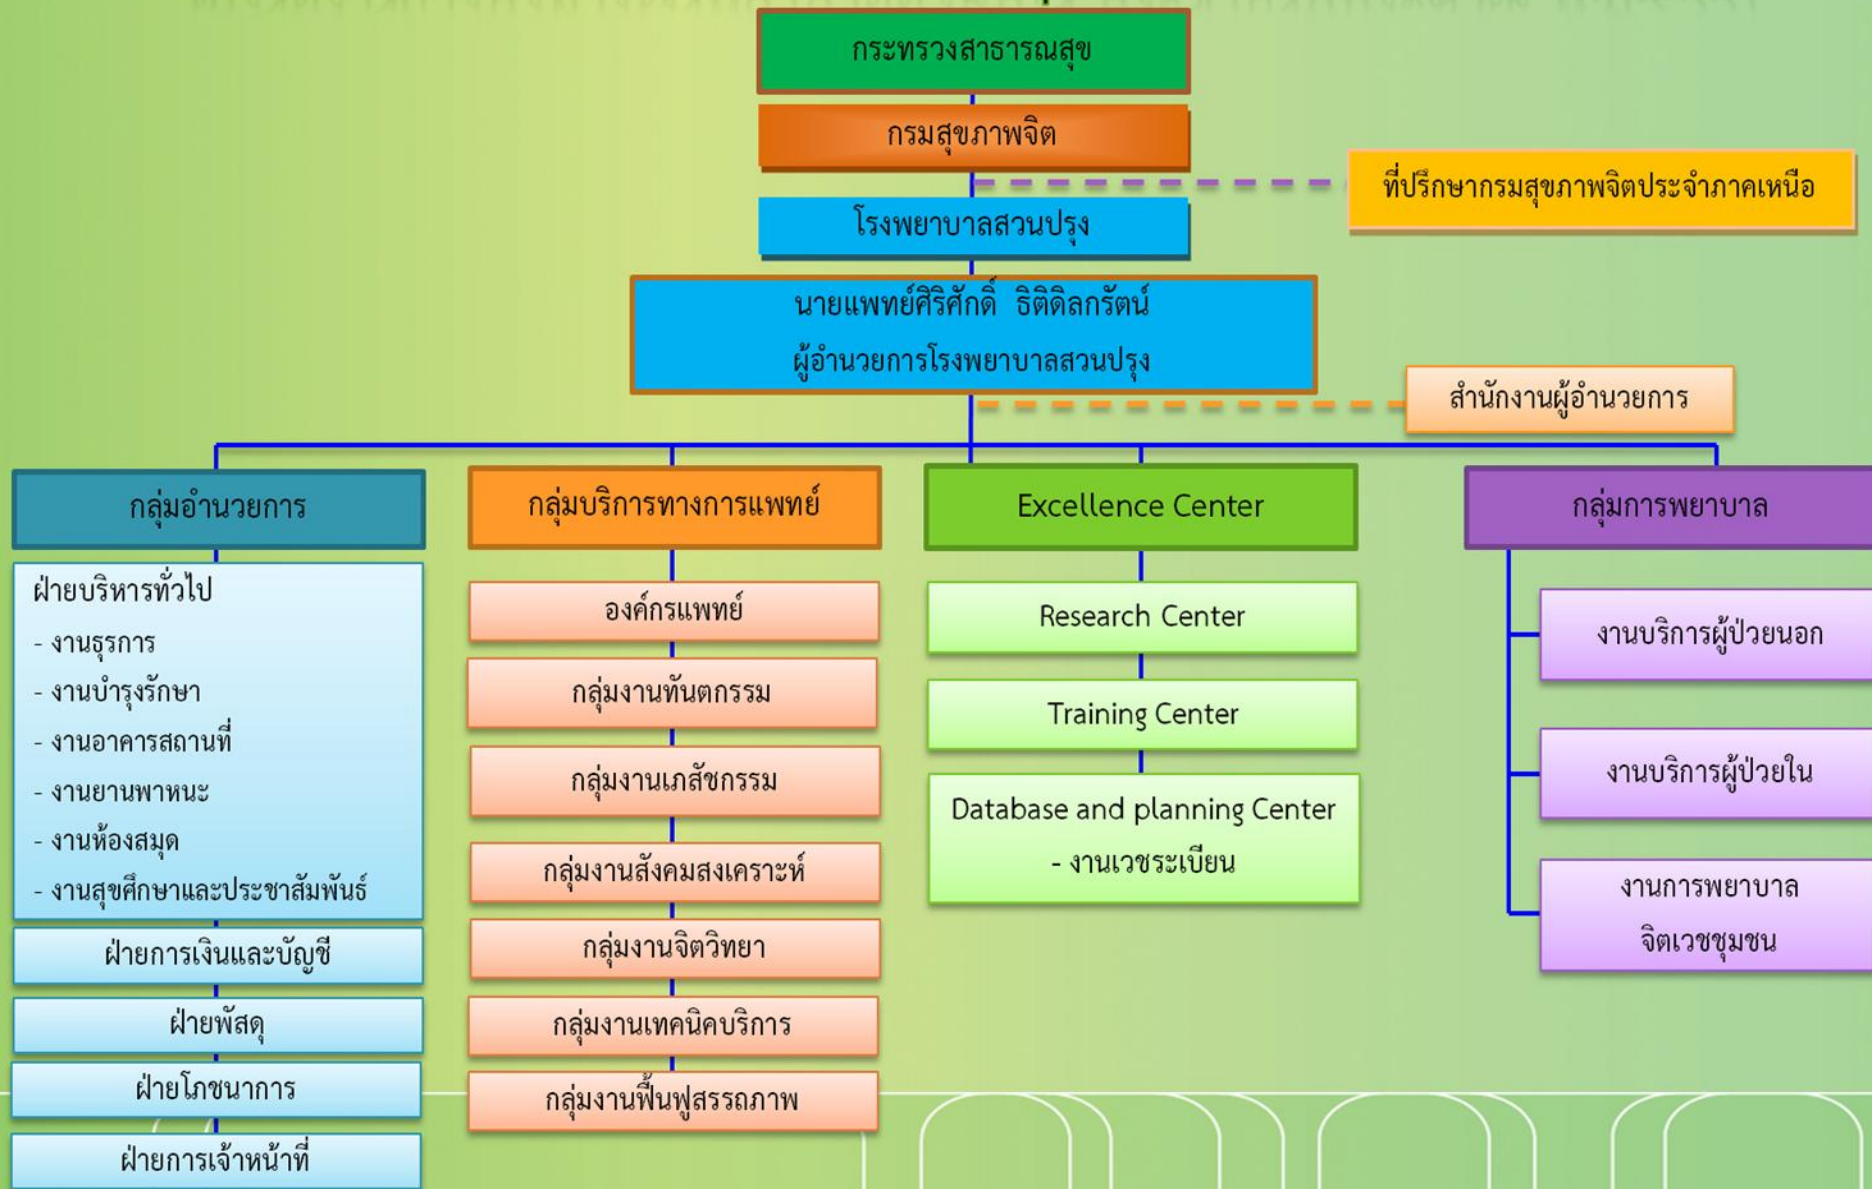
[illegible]

กระทรวงสาธารณสุข

กรมสุขภาพจิต

ที่ปรึกษากรมสุขภาพจิตประจำภาคเหนือ

โรงพยาบาลสวนปรุง

นายแพทย์ศิริศักดิ์ ธิติดิลกรัตน์
ผู้อำนวยการโรงพยาบาลสวนปรุง

สำนักงานผู้อำนวยการ

กลุ่มอำนวยการ

ฝ่ายบริหารทั่วไป
- งานธุรการ
- งานบำรุงรักษา
- งานอาคารสถานที่
- งานยานพาหนะ
- งานห้องสมุด
- งานสุขศึกษาและประชาสัมพันธ์

ฝ่ายการเงินและบัญชี

ฝ่ายพัสดุ

ฝ่ายโภชนาการ

ฝ่ายการเจ้าหน้าที่

กลุ่มบริการทางการแพทย์

องค์กรแพทย์

กลุ่มงานทันตกรรม

กลุ่มงานเภสัชกรรม

กลุ่มงานสังคมสงเคราะห์

กลุ่มงานจิตวิทยา

กลุ่มงานเทคนิคบริการ

กลุ่มงานฟื้นฟูสรรถภาพ

Excellence Center

Research Center

Training Center

Database and planning Center
- งานเวชระเบียน

กลุ่มการพยาบาล

งานบริการผู้ป่วยนอก

งานบริการผู้ป่วยใน

งานการพยาบาล
จิตเวชชุมชน